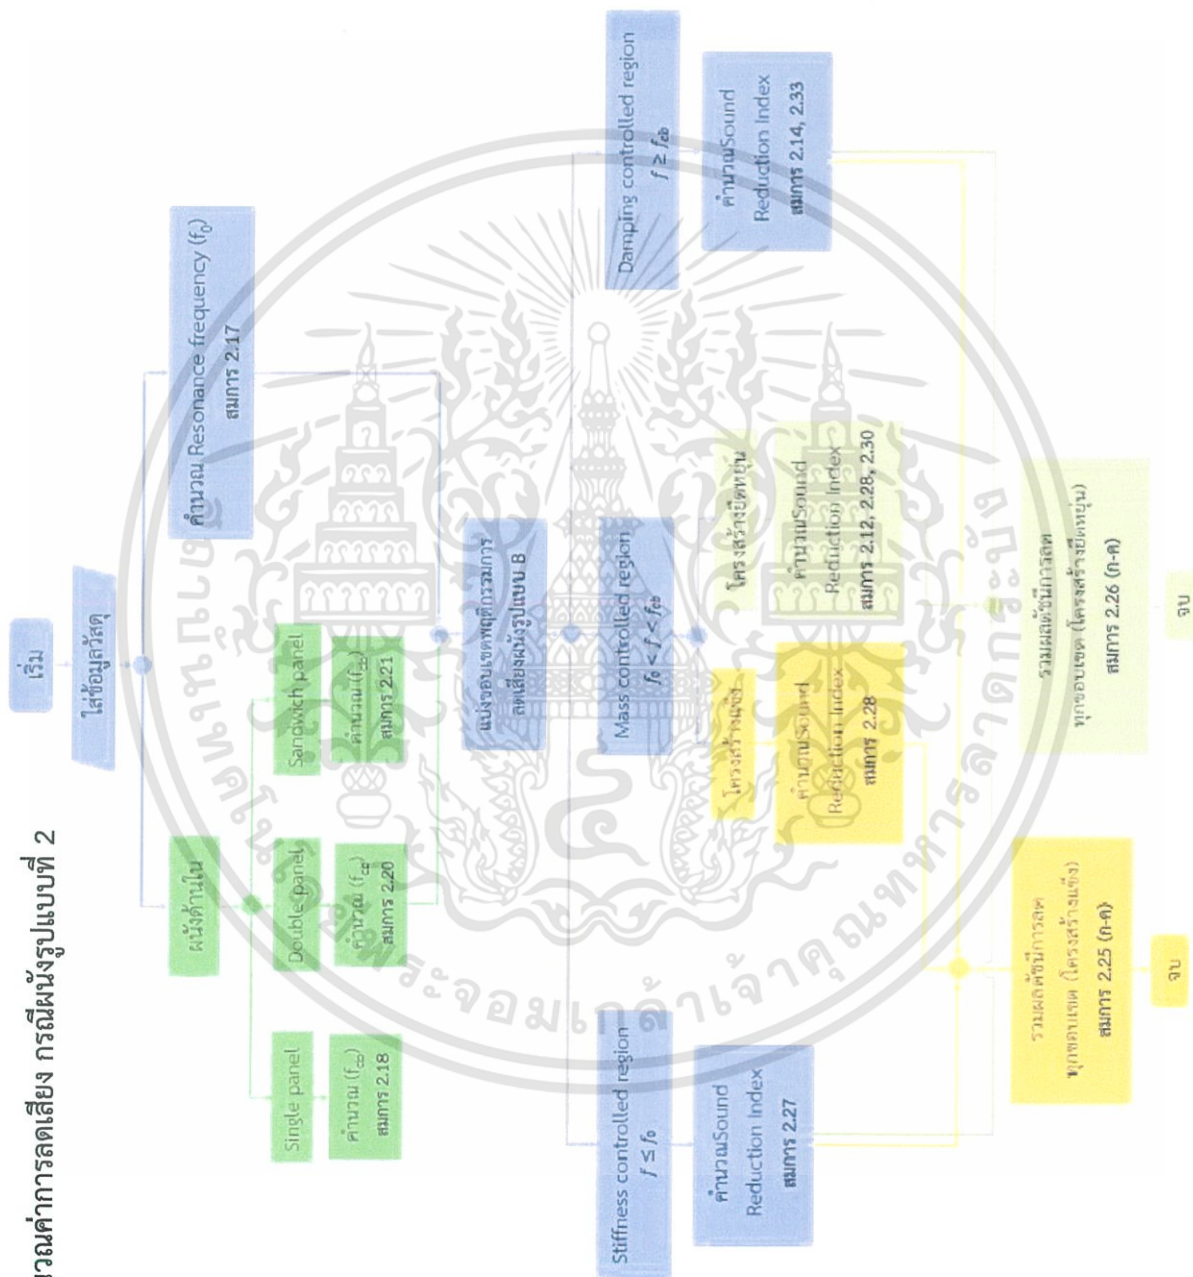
วณค่าการลดเสียง กรณีผนังรูปแบบที่ 2

เริ่ม

ใส่ข้อมูลวัสดุ

ผนังด้านใน

คำนวณ Resonance frequency ($f_0$)
สมการ 2.17

Single panel

คำนวณ ($f_{cc}$)
สมการ 2.18

Double panel

คำนวณ ($f_{cc}$)
สมการ 2.20

Sandwich panel

คำนวณ ($f_{cc}$)
สมการ 2.21

แบ่งขอบเขตพฤติกรรมการลดเสียงผนังรูปแบบ B

Stiffness controlled region
$f \leq f_0$

คำนวณSound Reduction Index
สมการ 2.27

Mass controlled region
$f_0 < f < f_{cb}$

โครงสร้างแข็ง

คำนวณSound Reduction Index
สมการ 2.28

โครงสร้างยืดหยุ่น

คำนวณSound Reduction Index
สมการ 2.12, 2.28, 2.30

Damping controlled region
$f \geq f_{cb}$

คำนวณSound Reduction Index
สมการ 2.14, 2.33

รวมผลลัพธ์การลด
ทุกขอบเขต (โครงสร้างแข็ง)
สมการ 2.25 (ก-ค)

จบ

รวมผลลัพธ์การลด
ทุกขอบเขต (โครงสร้างยืดหยุ่น)
สมการ 2.26 (ก-ค)

จบ

มหาวิทยาลัยเทคโนโลยีพระจอมเกล้าเจ้าคุณทหารลาดกระบัง